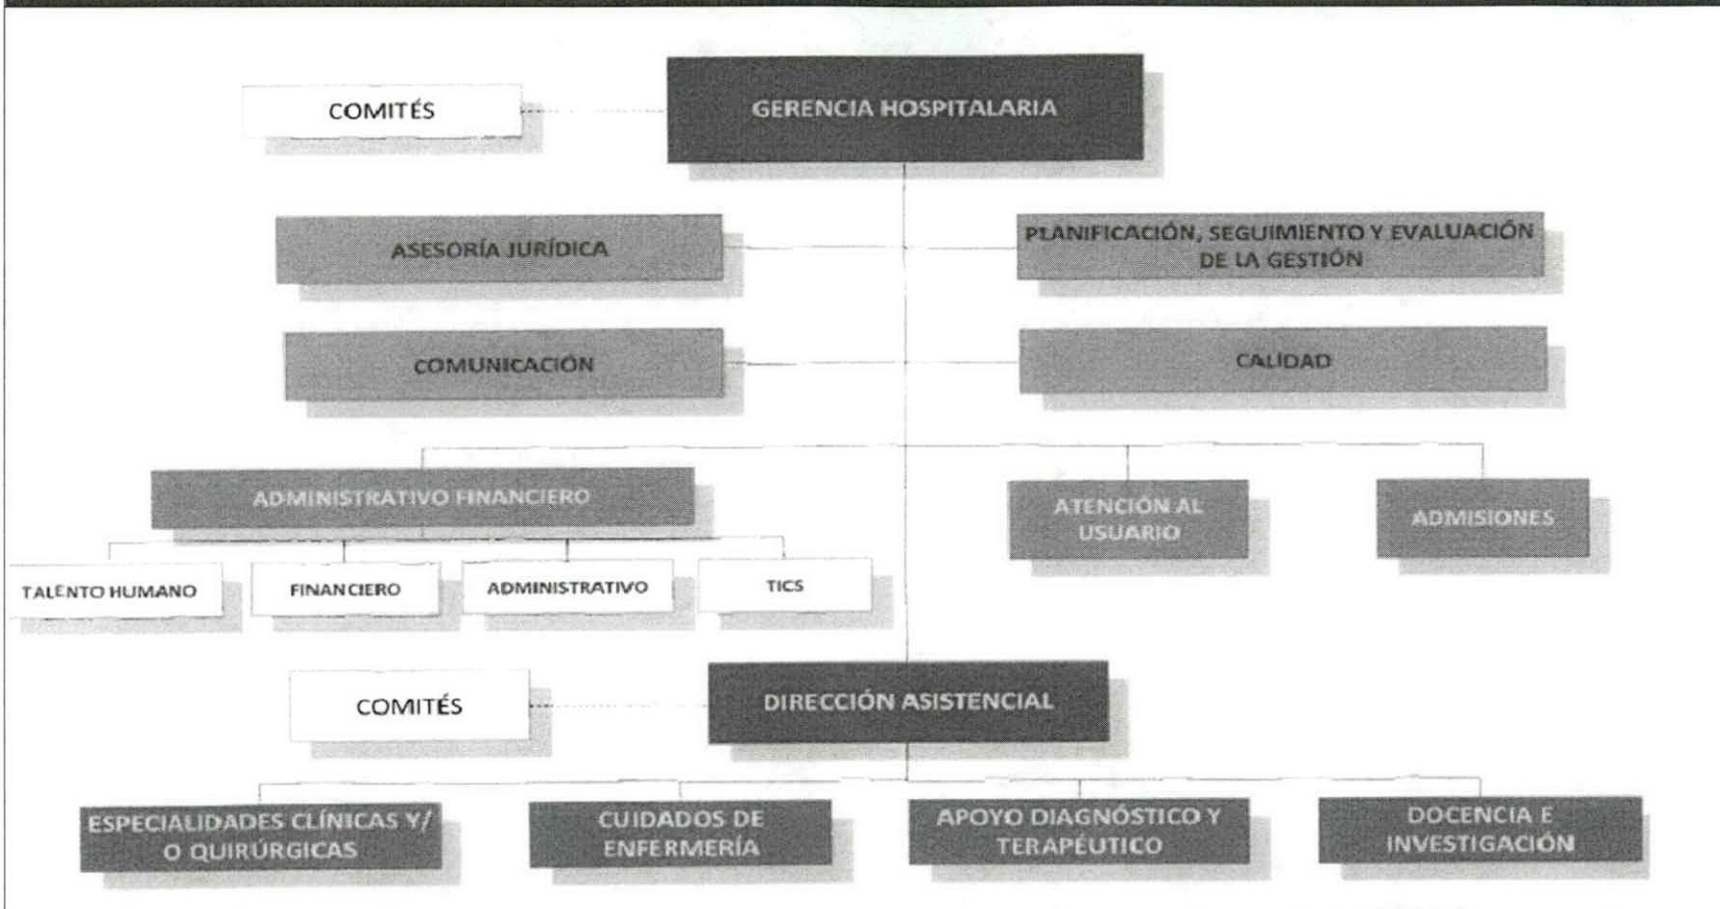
COMITÉS

GERENCIA HOSPITALARIA

ASESORÍA JURÍDICA

PLANIFICACIÓN, SEGUIMIENTO Y EVALUACIÓN DE LA GESTIÓN

COMUNICACIÓN

CALIDAD

ADMINISTRATIVO FINANCIERO

ATENCIÓN AL USUARIO

ADMISIONES

TALENTO HUMANO

FINANCIERO

ADMINISTRATIVO

TICS

COMITÉS

DIRECCIÓN ASISTENCIAL

ESPECIALIDADES CLÍNICAS Y/ O QUIRÚRGICAS

CUIDADOS DE ENFERMERÍA

APOYO DIAGNÓSTICO Y TERAPÉUTICO

DOCENCIA E INVESTIGACIÓN